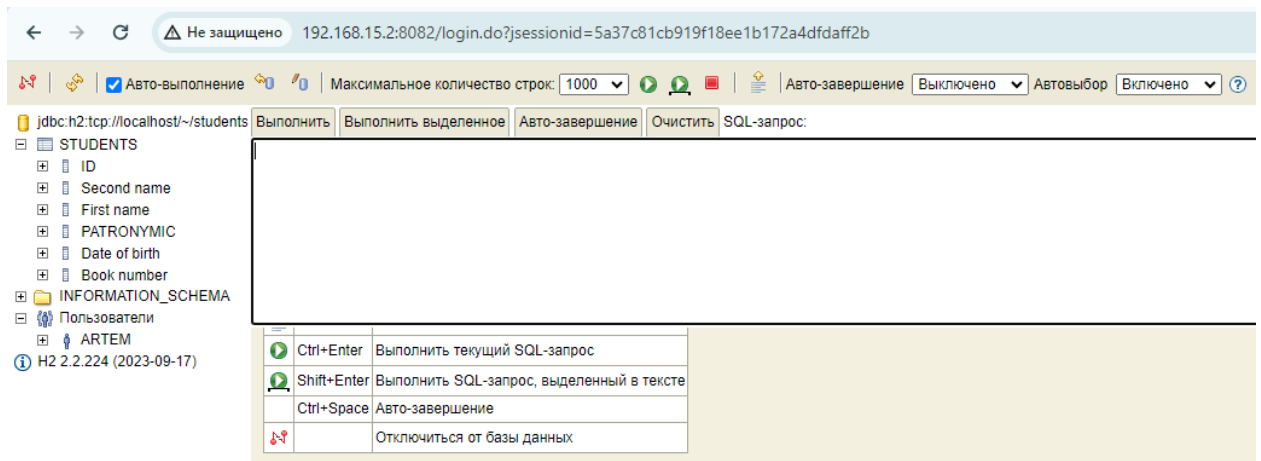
Не защищено 192.168.15.2:8082/login.do?jsessionid=5a37c81cb919f18ee1b172a4dfdaff2b

Авто-выполнение Максимальное количество строк: 1000 Авто-завершение Выключено Автовыбор Включено

jdbc:h2:tcp://localhost/~/students
STUDENTS
ID
Second name
First name
PATRONYMIC
Date of birth
Book number
INFORMATION_SCHEMA
Пользователи
ARTEM
H2 2.2.224 (2023-09-17)

Выполнить | Выполнить выделенное | Авто-завершение | Очистить | SQL-запрос:

| | | |
|---|---|---|
| | Ctrl+Enter | Выполнить текущий SQL-запрос |
| | Shift+Enter | Выполнить SQL-запрос, выделенный в тексте |
| | Ctrl+Space | Авто-завершение |
| | | Отключиться от базы данных |